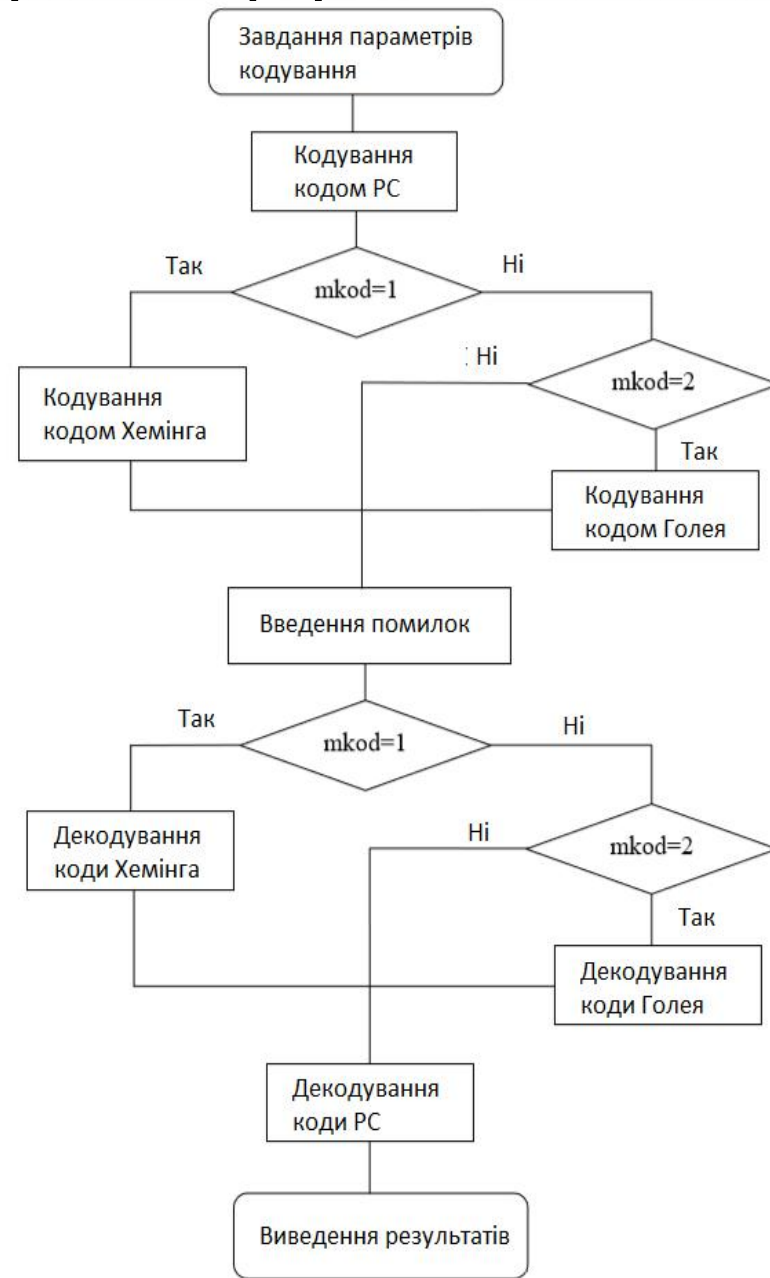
Завдання параметрів кодування

Кодування кодом РС

Так

mkod=1

Ні

Кодування кодом Хемінга

Ні

mkod=2

Так

Кодування кодом Голея

Введення помилок

Так

mkod=1

Ні

Декодування коди Хемінга

Ні

mkod=2

Так

Декодування коди Голея

Декодування коди РС

Виведення результатів